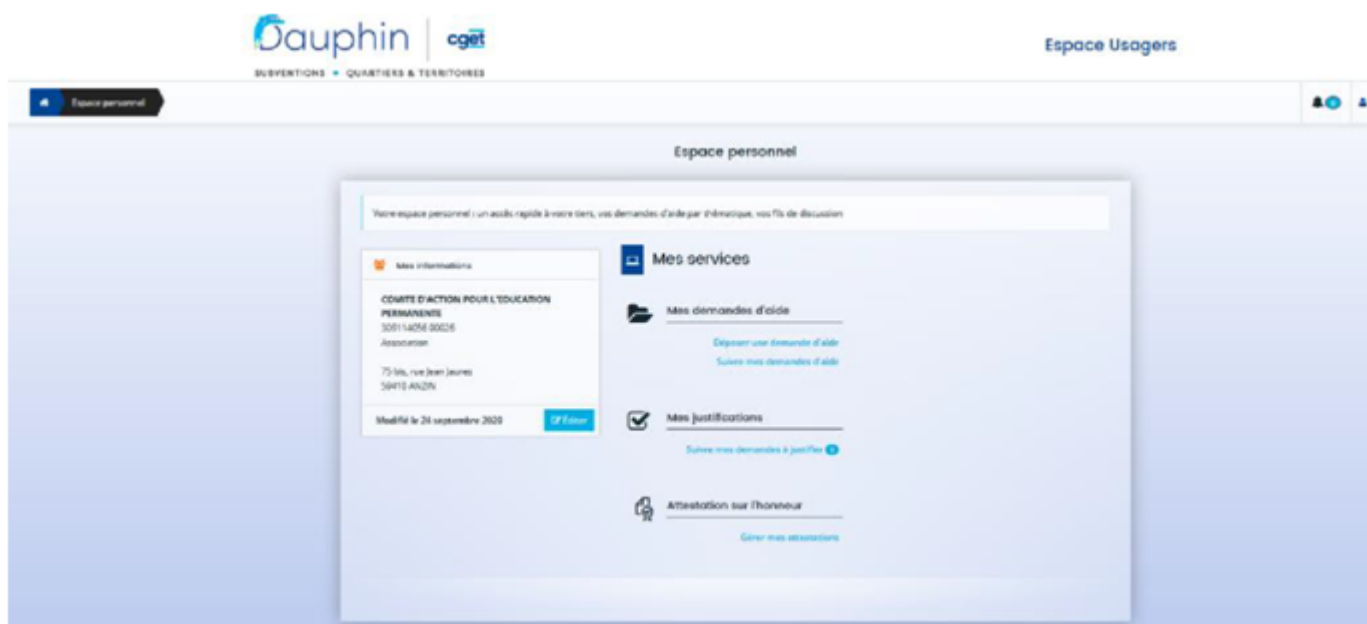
Dauphin | cget
SUBVENTIONS • QUARTIERS & TERRITOIRES

Espace Usagers

Espace personnel

Espace personnel

Votre espace personnel : un accès rapide à votre tiers, vos demandes d'aide par thématique, vos fils de discussion

Mes informations

COMITE D'ACTION POUR L'EDUCATION PERMANENTE
30811405600026
Association

75 bis, rue Jean Jaures
59410 ANZIN

Modifié le 24 septembre 2020

Éditer

Mes services

Mes demandes d'aide

Déposer une demande d'aide
Suivre mes demandes d'aide

Mes justifications

Suivre mes demandes à justifier

Attestation sur l'honneur

Gérer mes attestations